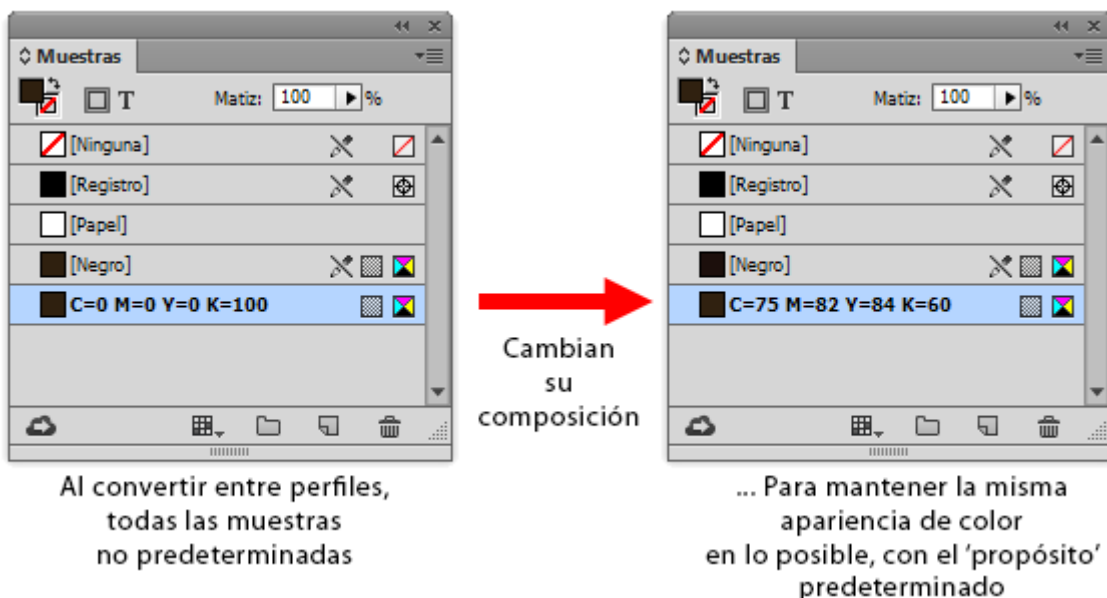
Muestras

Matiz: 100 %

[Ninguna]

[Registro]

[Papel]

[Negro]

C=0 M=0 Y=0 K=100

Al convertir entre perfiles, todas las muestras no predeterminadas

Cambian su composición

Muestras

Matiz: 100 %

[Ninguna]

[Registro]

[Papel]

[Negro]

C=75 M=82 Y=84 K=60

... Para mantener la misma apariencia de color en lo posible, con el 'propósito' predeterminado